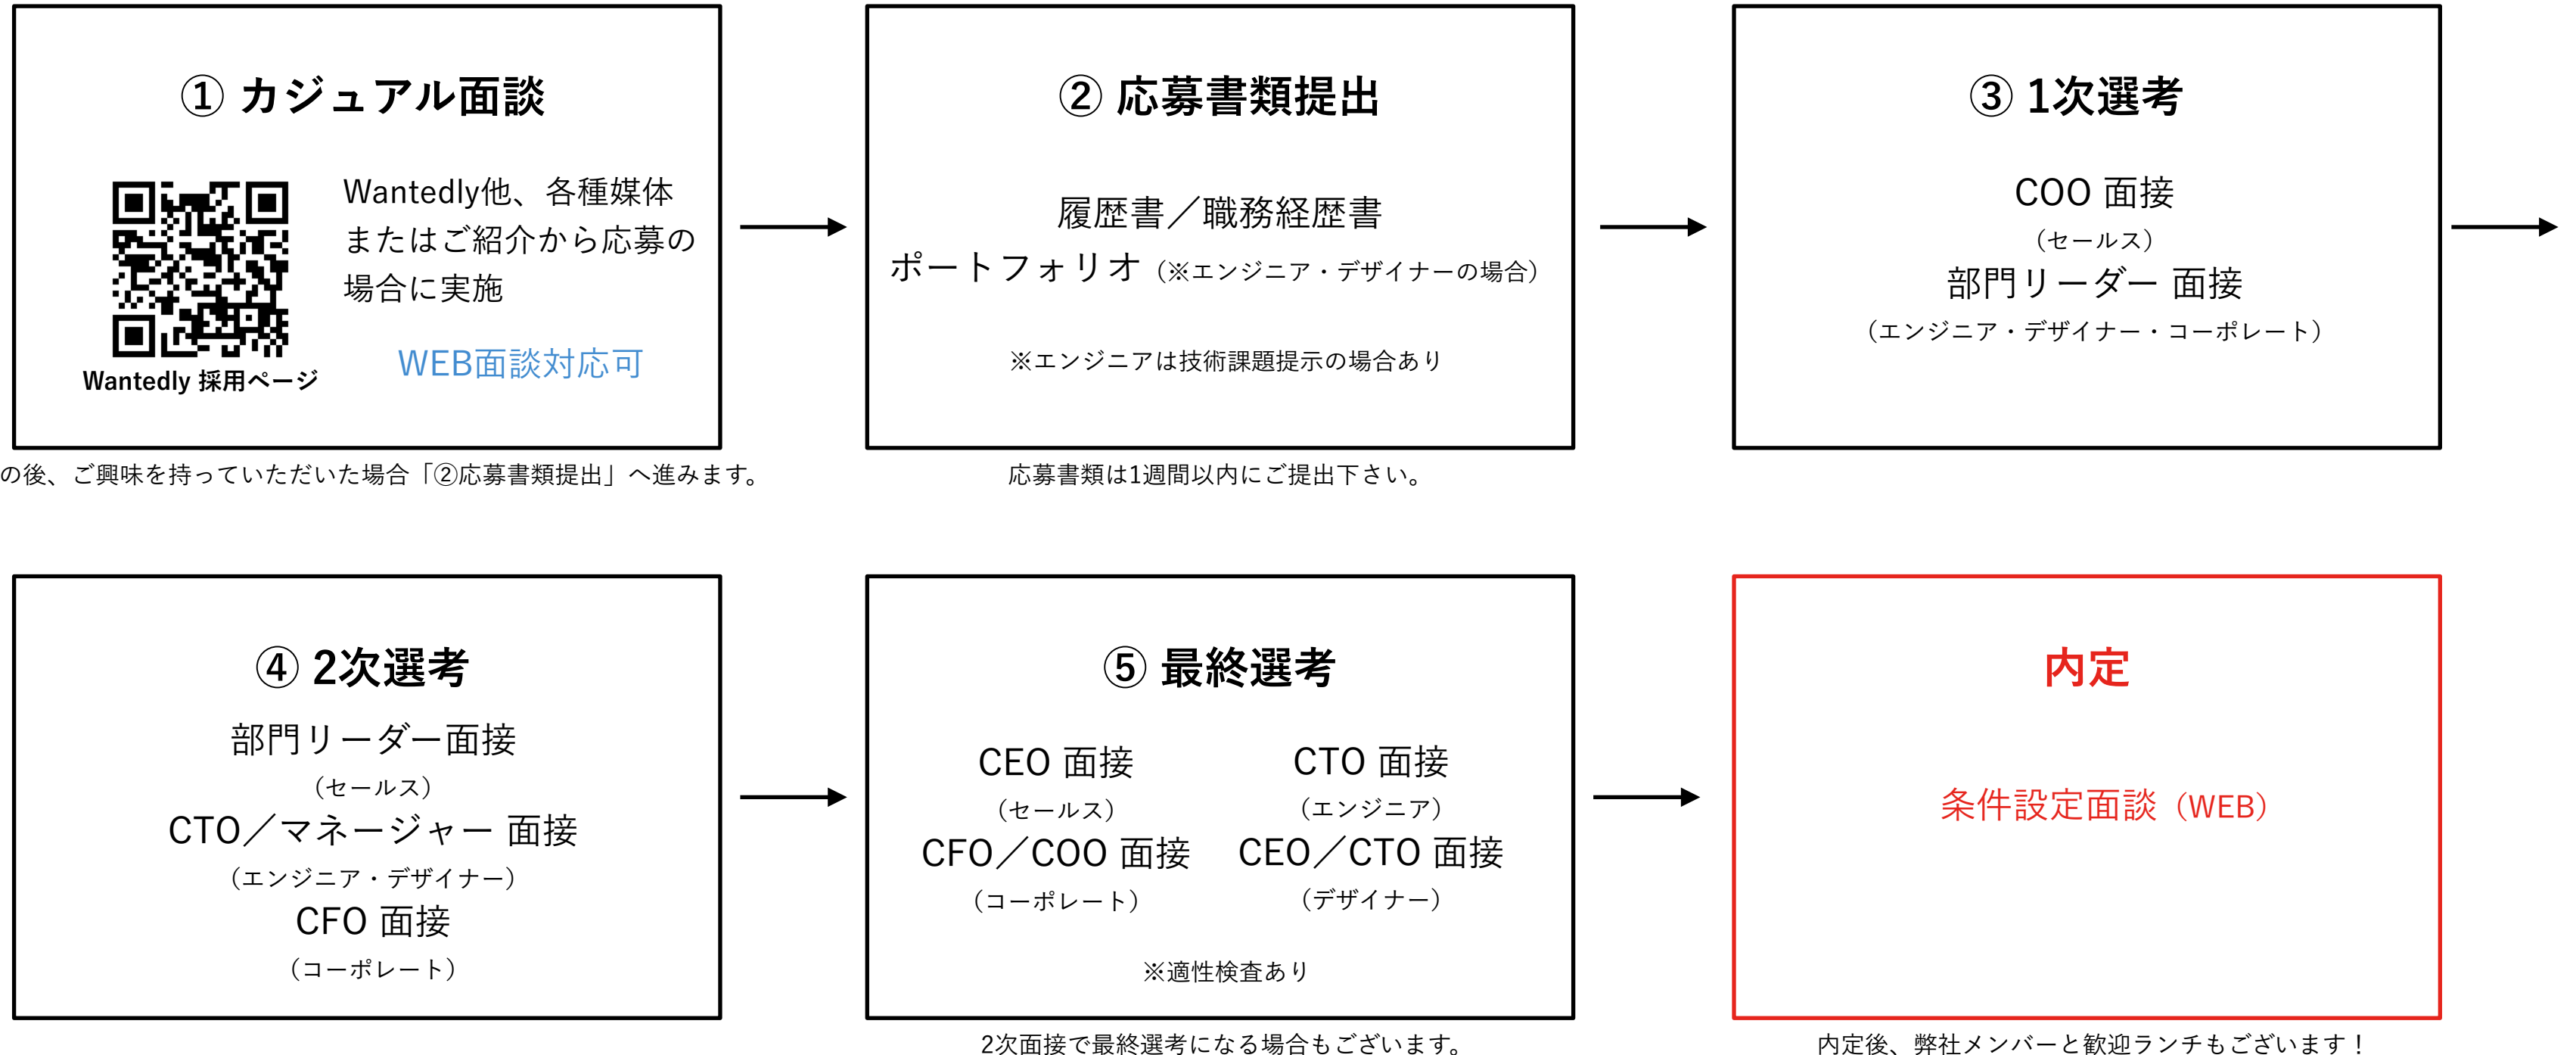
① カジュアル面談

Wantedly他、各種媒体またはご紹介から応募の場合に実施

Wantedly 採用ページ

WEB面談対応可

の後、ご興味を持っていただいた場合「②応募書類提出」へ進みます。

② 応募書類提出

履歴書／職務経歴書

ポートフォリオ（※エンジニア・デザイナーの場合）

※エンジニアは技術課題提示の場合あり

応募書類は1週間以内にご提出下さい。

③ 1次選考

COO 面接

（セールス）

部門リーダー 面接

（エンジニア・デザイナー・コーポレート）

④ 2次選考

部門リーダー面接

（セールス）

CTO／マネージャー 面接

（エンジニア・デザイナー）

CFO 面接

（コーポレート）

⑤ 最終選考

CEO 面接

（セールス）

CFO／COO 面接

（コーポレート）

CTO 面接

（エンジニア）

CEO／CTO 面接

（デザイナー）

※適性検査あり

2次面接で最終選考になる場合もございます。

内定

条件設定面談（WEB）

内定後、弊社メンバーと歓迎ランチもございます！